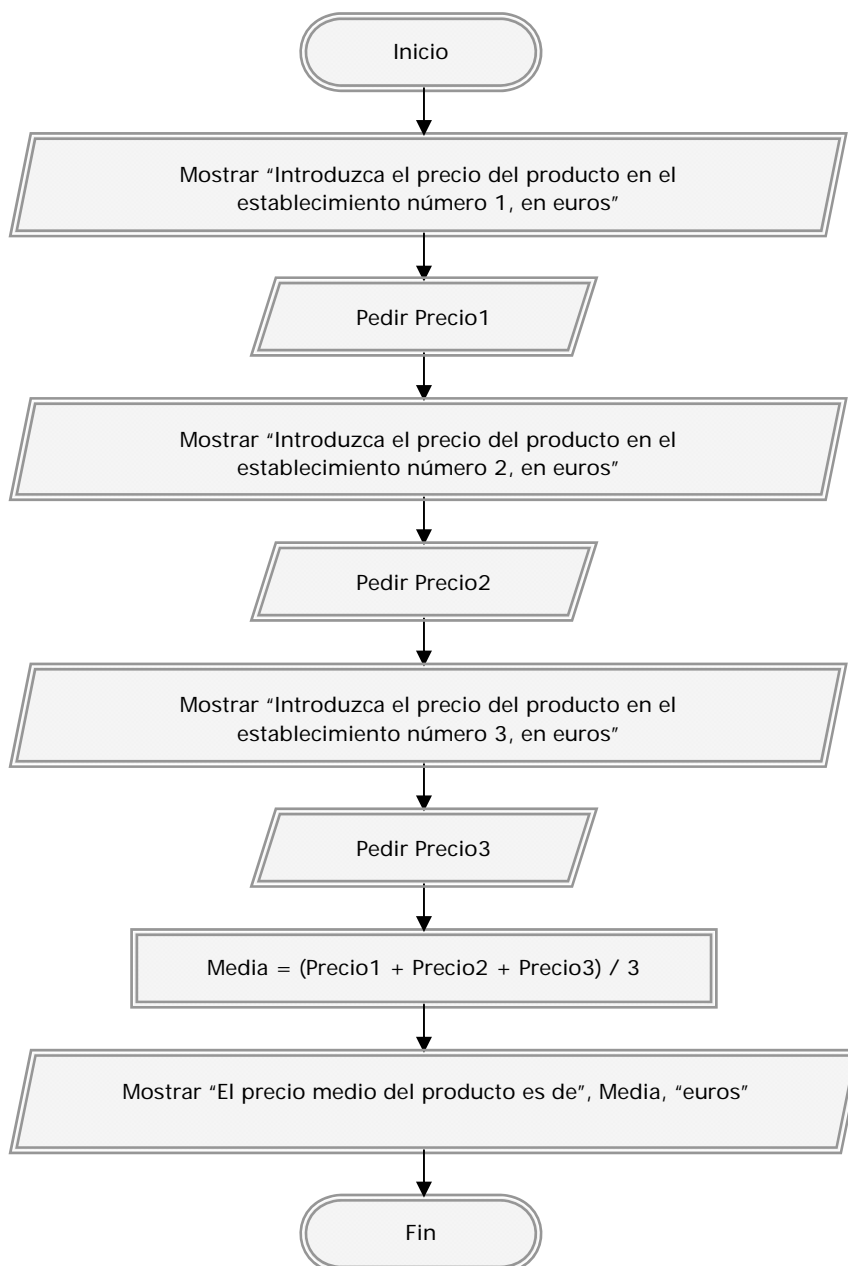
Inicio

Mostrar "Introduzca el precio del producto en el establecimiento número 1, en euros"

Pedir Precio1

Mostrar "Introduzca el precio del producto en el establecimiento número 2, en euros"

Pedir Precio2

Mostrar "Introduzca el precio del producto en el establecimiento número 3, en euros"

Pedir Precio3

Media = (Precio1 + Precio2 + Precio3) / 3

Mostrar "El precio medio del producto es de", Media, "euros"

Fin